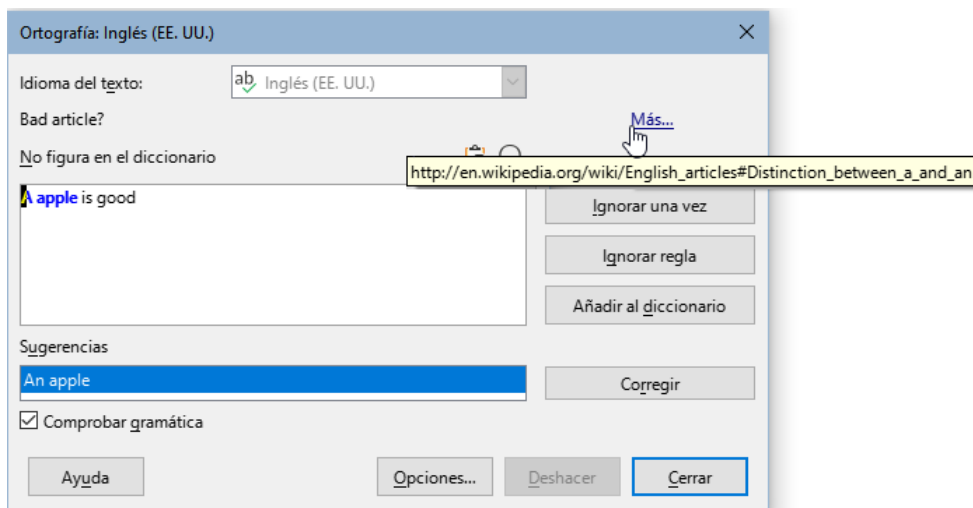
Ortografía: Inglés (EE. UU.)

Idioma del texto:
Inglés (EE. UU.)

Bad article?

Más...

No figura en el diccionario

http://en.wikipedia.org/wiki/English_articles#Distinction_between_a_and_an

A apple is good

Ignorar una vez

Ignorar regla

Añadir al diccionario

Sugerencias

An apple

Corregir

Comprobar gramática

Ayuda

Opciones...

Deshacer

Cerrar